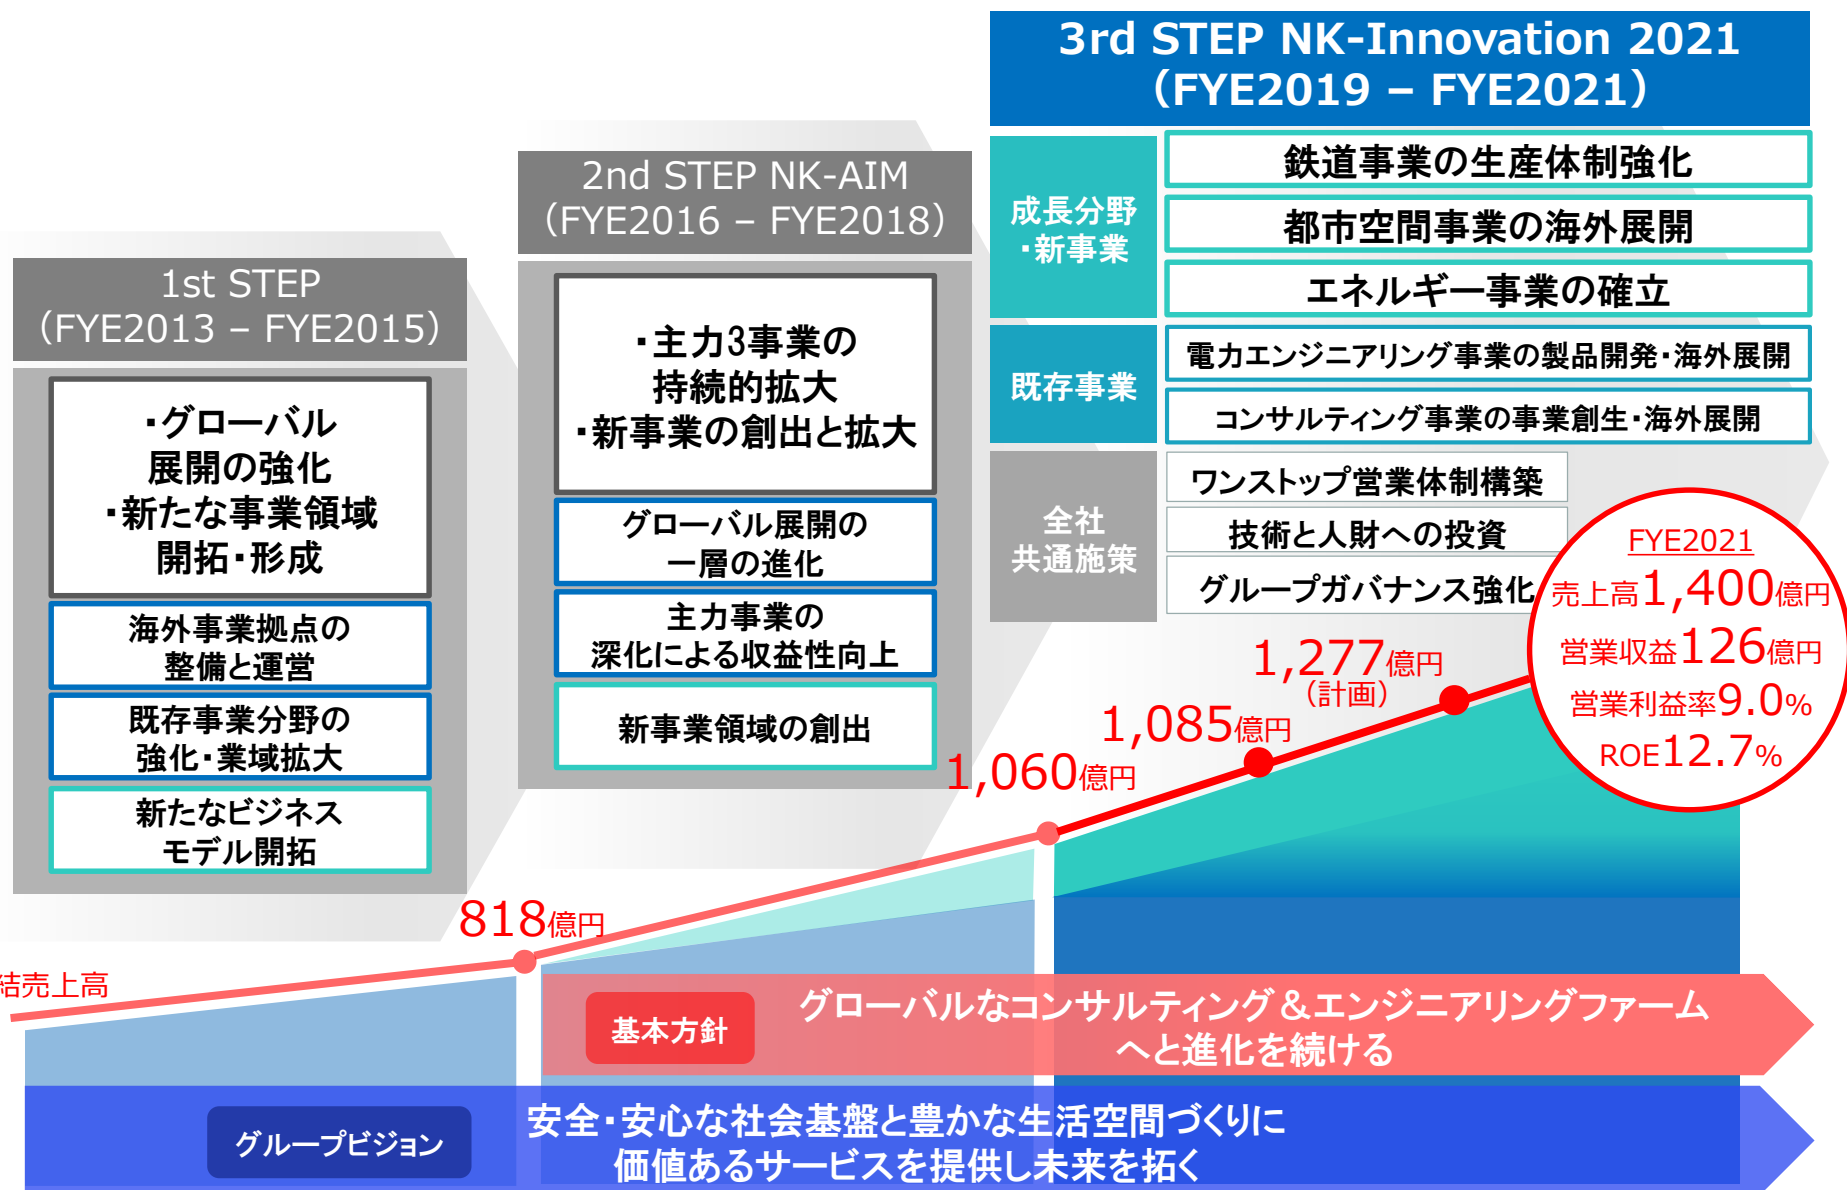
3rd STEP NK-Innovation 2021
（FYE2019 – FYE2021）

成長分野・新事業

鉄道事業の生産体制強化

都市空間事業の海外展開

エネルギー事業の確立

既存事業

電力エンジニアリング事業の製品開発・海外展開

コンサルティング事業の事業創生・海外展開

全社共通施策

ワンストップ営業体制構築

技術と人財への投資

グループガバナンス強化

2nd STEP NK-AIM
（FYE2016 – FYE2018）

・主力3事業の持続的拡大
・新事業の創出と拡大

グローバル展開の一層の進化

主力事業の深化による収益性向上

新事業領域の創出

1st STEP
（FYE2013 – FYE2015）

・グローバル展開の強化
・新たな事業領域開拓・形成

海外事業拠点の整備と運営

既存事業分野の強化・業域拡大

新たなビジネスモデル開拓

FYE2021
売上高1,400億円
営業収益126億円
営業利益率9.0%
ROE12.7%

1,277億円
（計画）

1,085億円

1,060億円

818億円

結売上高

基本方針

グローバルなコンサルティング＆エンジニアリングファームへと進化を続ける

グループビジョン

安全・安心な社会基盤と豊かな生活空間づくりに価値あるサービスを提供し未来を拓く